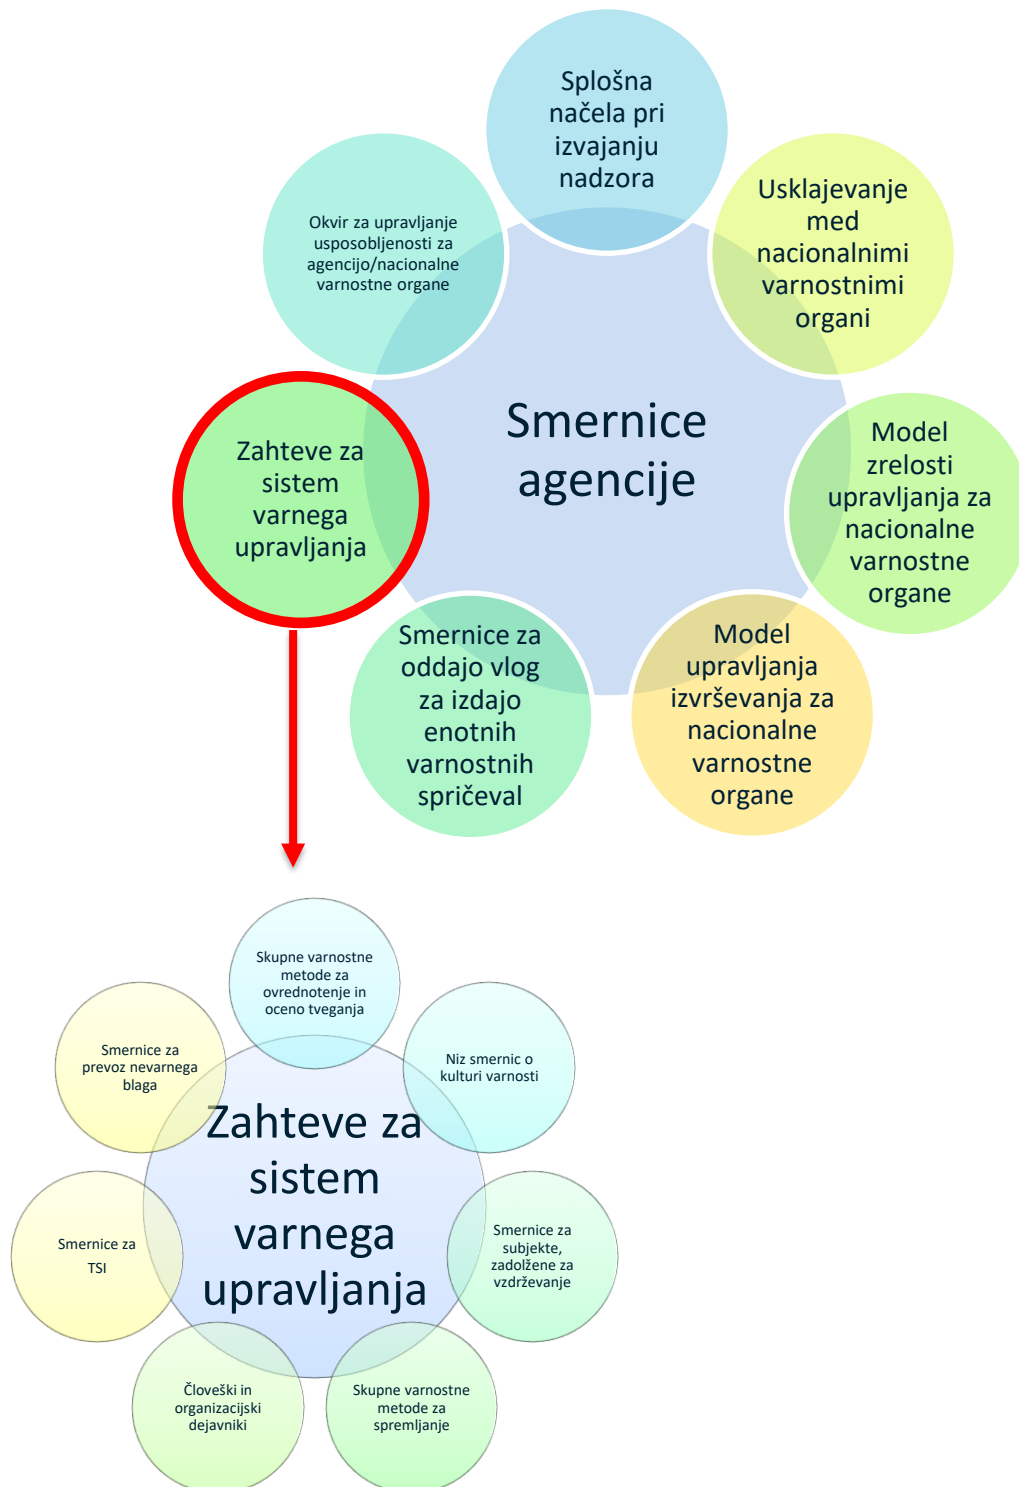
Smernice agencije

Splošna načela pri izvajanju nadzora

Usklajevanje med nacionalnimi varnostnimi organi

Model zrelosti upravljanja za nacionalne varnostne organe

Model upravljanja izvrševanja za nacionalne varnostne organe

Smernice za oddajo vlog za izdajo enotnih varnostnih spričeval

Zahteve za sistem varnega upravljanja

Okvir za upravljanje usposobljenosti za agencijo/nacionalne varnostne organe

Zahteve za sistem varnega upravljanja

Skupne varnostne metode za ovrednotenje in oceno tveganja

Niz smernic o kulturi varnosti

Smernice za subjekte, zadolžene za vzdrževanje

Skupne varnostne metode za spremljanje

Človeški in organizacijski dejavniki

Smernice za TSI

Smernice za prevoz nevarnega blaga